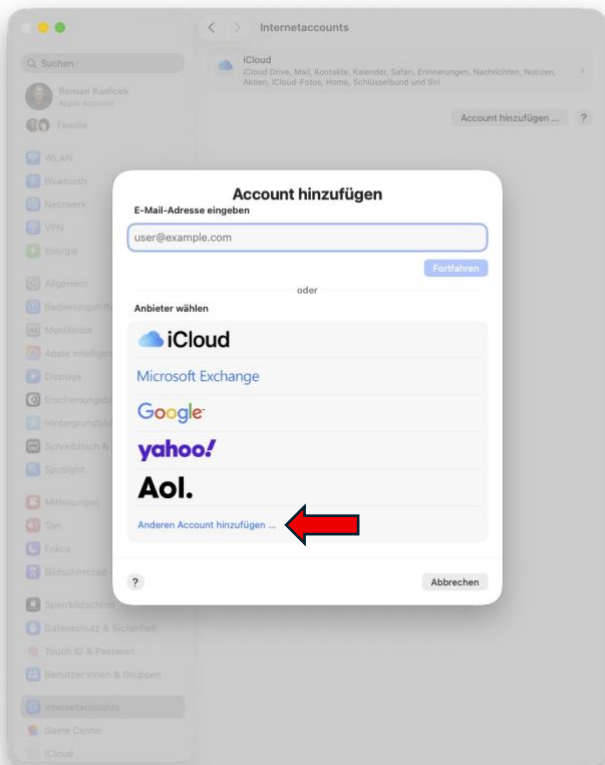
Q Suchen

Roman Kadicek
Apple Account

Familie

WLAN
Bluetooth
Netzwerk
VPN
Energie

Allgemein
Bedienungshilfen
Menüleiste
Apple Intelligence
Displays
Erscheinungsbild
Hintergrundbild
Schreibtisch &
Spotlight

Mitteilungen
Ton
Fokus
Bildschirmzeit

Sperrbildschirm
Datenschutz & Sicherheit
Touch ID & Passwort
Benutzer:innen & Gruppen

Internetaccounts
Game Center
iCloud

Internetaccounts

iCloud
iCloud Drive, Mail, Kontakte, Kalender, Safari, Erinnerungen, Nachrichten, Notizen, Aktien, iCloud-Fotos, Home, Schlüsselbund und Siri

Account hinzufügen ...

?

Account hinzufügen

E-Mail-Adresse eingeben

user@example.com

Fortfahren

oder

Anbieter wählen

iCloud

Microsoft Exchange

Google

yahoo!

Aol.

Anderen Account hinzufügen ...

?

Abbrechen